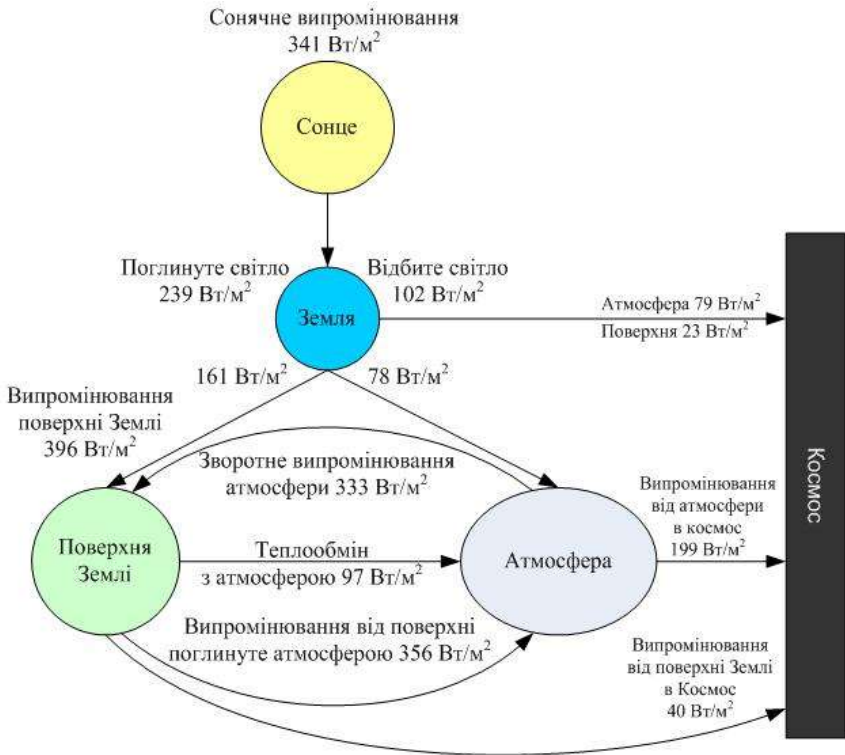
Сонячне випромінювання
341 Вт/м$^2$

Сонце

Поглинуте світло
239 Вт/м$^2$

Відбите світло
102 Вт/м$^2$

Земля

Атмосфера 79 Вт/м$^2$
Поверхня 23 Вт/м$^2$

161 Вт/м$^2$

78 Вт/м$^2$

Випромінювання поверхні Землі
396 Вт/м$^2$

Зворотне випромінювання атмосфери 333 Вт/м$^2$

Космос

Випромінювання від атмосфери в космос
199 Вт/м$^2$

Поверхня Землі

Теплообмін з атмосферою 97 Вт/м$^2$

Атмосфера

Випромінювання від поверхні поглинуте атмосферою 356 Вт/м$^2$

Випромінювання від поверхні Землі в Космос
40 Вт/м$^2$